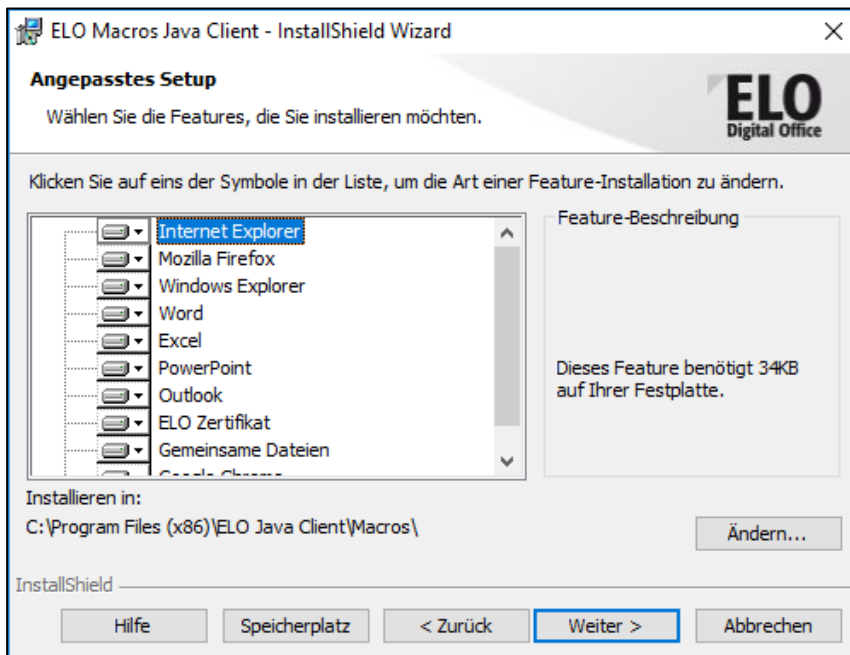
ELO Macros Java Client - InstallShield Wizard

Angepasstes Setup

Wählen Sie die Features, die Sie installieren möchten.

ELO
Digital Office

Klicken Sie auf eins der Symbole in der Liste, um die Art einer Feature-Installation zu ändern.

Internet Explorer
Mozilla Firefox
Windows Explorer
Word
Excel
PowerPoint
Outlook
ELO Zertifikat
Gemeinsame Dateien
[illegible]

Feature-Beschreibung

Dieses Feature benötigt 34KB auf Ihrer Festplatte.

Installieren in:
C:\Program Files (x86)\ELO Java Client\Macros\

Ändern...

InstallShield

Hilfe | Speicherplatz | < Zurück | Weiter > | Abbrechen